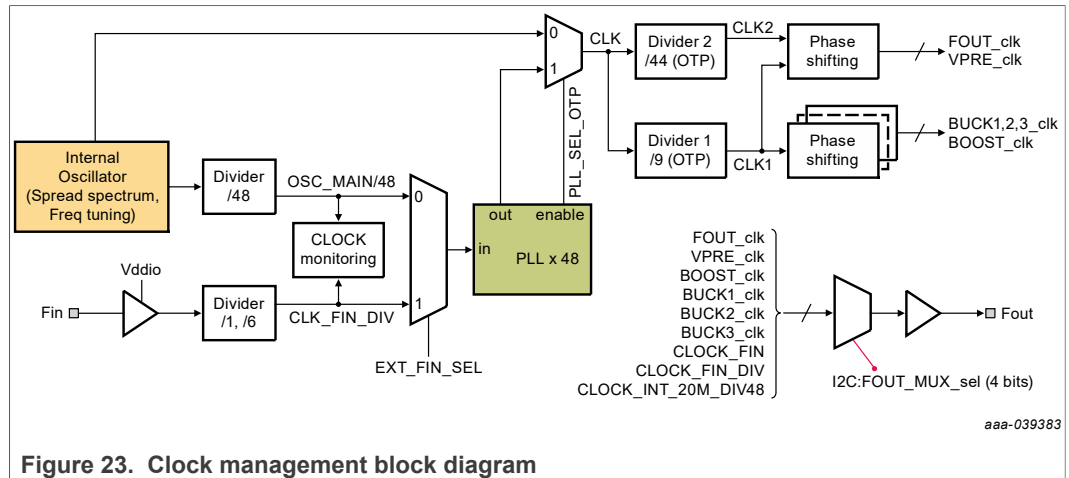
0
1
CLK
Divider 2
/44 (OTP)
CLK2
Phase
shifting
FOUT_clk
VPRE_clk
PLL_SEL_OTP
Divider 1
/9 (OTP)
CLK1
Phase
shifting
BUCK1,2,3_clk
BOOST_clk
Internal
Oscillator
(Spread spectrum,
Freq tuning)
Divider
/48
OSC_MAIN/48
0
out
enable
CLOCK
monitoring
in
PLL x 48
Vddio
Fin
Divider
/1, /6
CLK_FIN_DIV
1
EXT_FIN_SEL
FOUT_clk
VPRE_clk
BOOST_clk
BUCK1_clk
BUCK2_clk
BUCK3_clk
CLOCK_FIN
CLOCK_FIN_DIV
CLOCK_INT_20M_DIV48
Fout
I2C:FOUT_MUX_sel (4 bits)
aaa-039383
Figure 23. Clock management block diagram